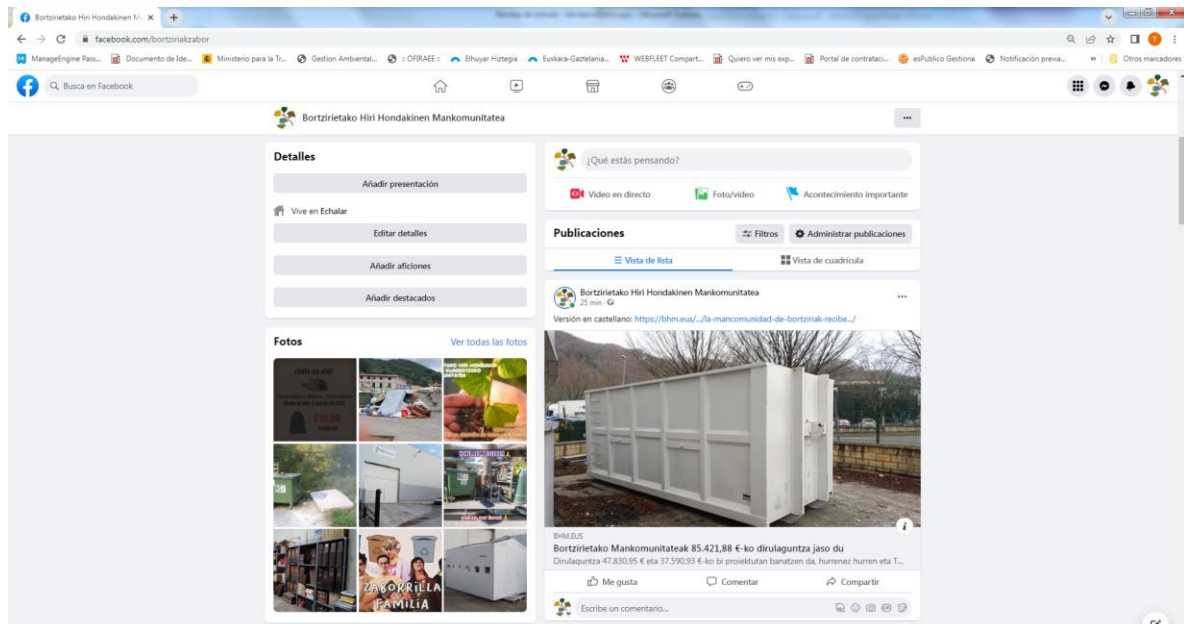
Bortzirietako Hiri Hondakinen M ×
facebook.com/bortziriakzabor
ManageEngine Pass... Documento de Ide... Ministerio para la Tr... Gestion Ambiental... :: OFIRAEE :: Elhuyar Hiztegia Euskara-Gaztelania... WEBFLEET Compart... Quiero ver mis exp... Portal de contratació... esPublico Gestiona Notificación previa... » Otros marcadores
Busca en Facebook
Bortzirietako Hiri Hondakinen Mankomunitatea
Detalles
Añadir presentación
Vive en Echalar
Editar detalles
Añadir aficiones
Añadir destacados
Fotos
Ver todas las fotos
ZABORRILLA FAMILIA
¿Qué estás pensando?
Vídeo en directo
Foto/vídeo
Acontecimiento importante
Publicaciones
Filtros
Administrar publicaciones
Vista de lista
Vista de cuadrícula
Bortzirietako Hiri Hondakinen Mankomunitatea
25 min ·
Versión en castellano: https://bhm.eus/.../la-mancomunidad-de-bortziriak-recibe.../
BHM.EUS
Bortzirietako Mankomunitateak 85.421,88 €-ko dirulaguntza jaso du
Dirulaguntza 47.830,95 € eta 37.590,93 €-ko bi proiektutan banatzen da, hurrenez hurren eta T...
Me gusta
Comentar
Compartir
Escribe un comentario...